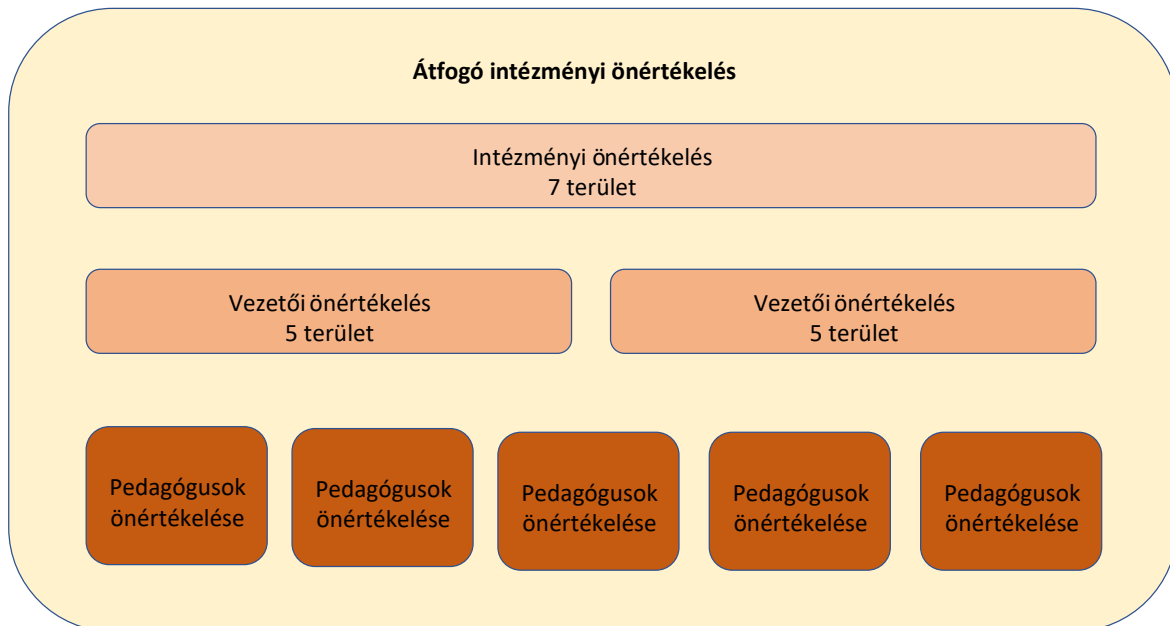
Átfogó intézményi önértékelés

Intézményi önértékelés
7 terület

Vezetői önértékelés
5 terület

Vezetői önértékelés
5 terület

Pedagógusok önértékelése

Pedagógusok önértékelése

Pedagógusok önértékelése

Pedagógusok önértékelése

Pedagógusok önértékelése